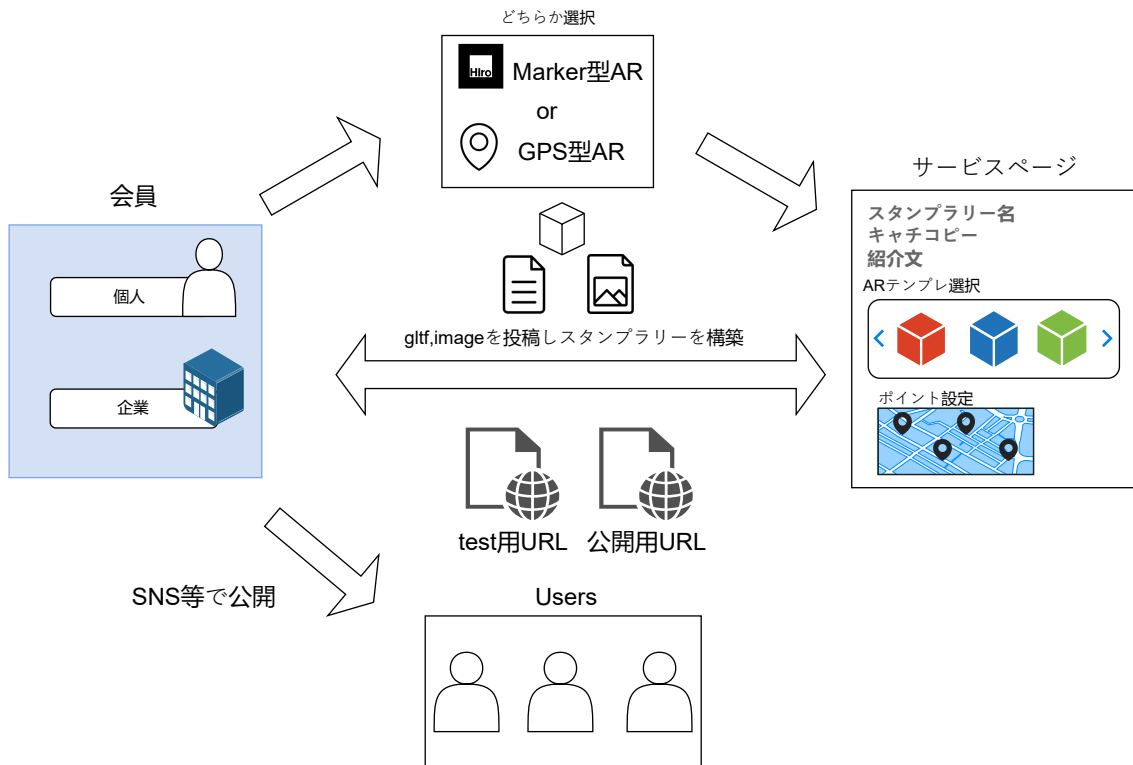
どちらか選択

Hiro Marker型AR
or
GPS型AR

会員

個人

企業

gltf,imageを投稿しスタンプラリーを構築

サービスページ

スタンプラリー名
キャチコピー
紹介文
ARテンプレ選択

ポイント設定

test用URL 公開用URL

SNS等で公開

Users